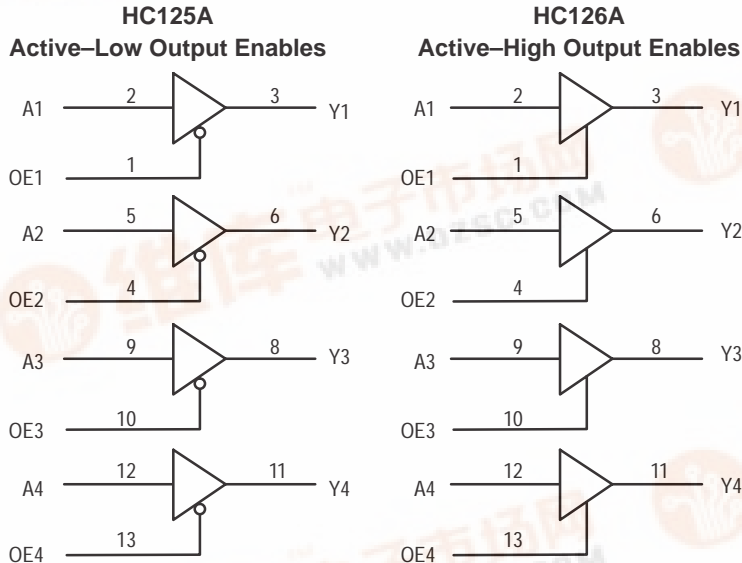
HC125A
Active–Low Output Enables

A1 2 3 Y1
OE1 1
A2 5 6 Y2
OE2 4
A3 9 8 Y3
OE3 10
A4 12 11 Y4
OE4 13

HC126A
Active–High Output Enables

A1 2 3 Y1
OE1 1
A2 5 6 Y2
OE2 4
A3 9 8 Y3
OE3 10
A4 12 11 Y4
OE4 13

维库电子市场网
WWW.DZSC.COM